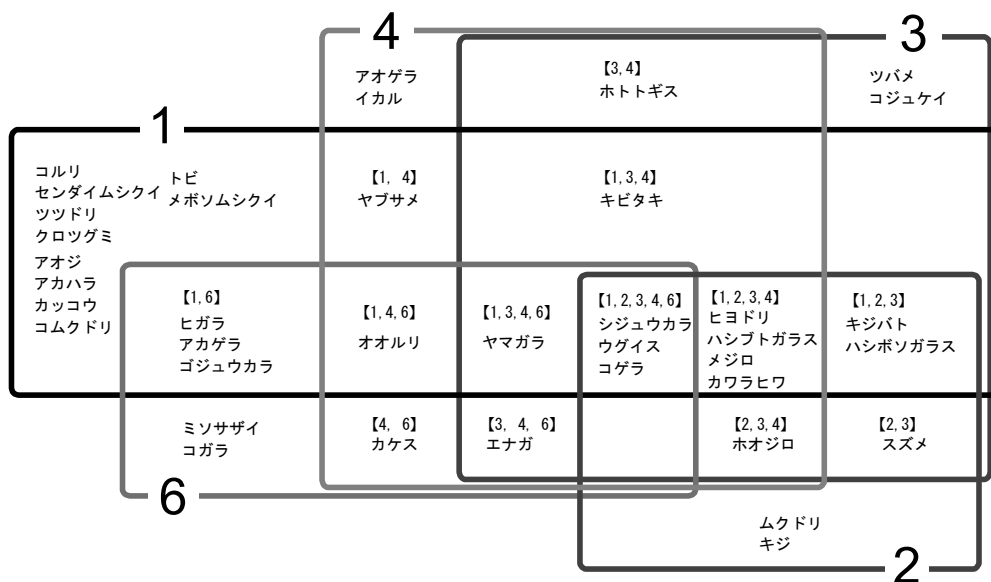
4

3

アオゲラ
イカル

【3, 4】
ホトトギス

ツバメ
コジュケイ

1

コルリ
センダイムシクイ
ツツドリ
クロツグミ
アオジ
アカハラ
カッコウ
コムクドリ

トビ
メボソムシクイ

【1, 4】
ヤブサメ

【1, 3, 4】
キビタキ

【1, 6】
ヒガラ
アカゲラ
ゴジュウカラ

【1, 4, 6】
オオルリ

【1, 3, 4, 6】
ヤマガラ

【1, 2, 3, 4, 6】
シジュウカラ
ウグイス
コゲラ

【1, 2, 3, 4】
ヒヨドリ
ハシブトガラス
メジロ
カワラヒワ

【1, 2, 3】
キジバト
ハシボソガラス

ミソサザイ
コガラ

【4, 6】
カケス

【3, 4, 6】
エナガ

【2, 3, 4】
ホオジロ

【2, 3】
スズメ

6

ムクドリ
キジ

2